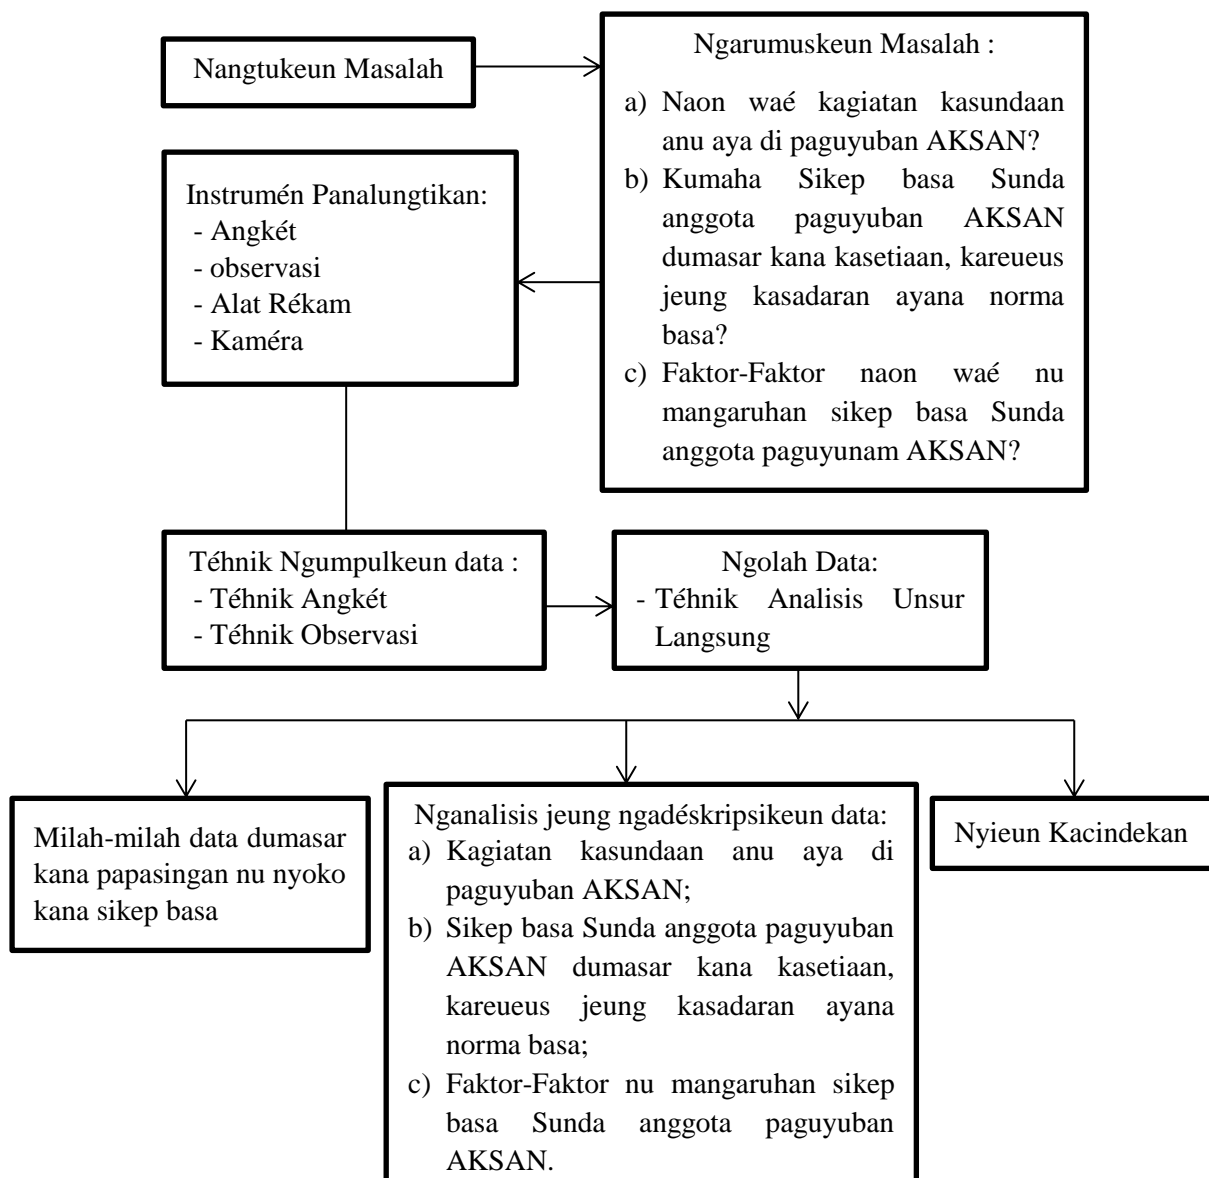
Nangtukeun Masalah

Ngarumuskeun Masalah :

a) Naon waé kagiatan kasundaan anu aya di paguyuban AKSAN?
b) Kumaha Sikep basa Sunda anggota paguyuban AKSAN dumasar kana kasetiaan, kareueus jeung kasadaran ayana norma basa?
c) Faktor-Faktor naon waé nu mangaruhan sikep basa Sunda anggota paguyunam AKSAN?

Instrumén Panalungtikan:
- Angkét
- observasi
- Alat Rékam
- Kaméra

Téhnik Ngumpulkeun data :
- Téhnik Angkét
- Téhnik Observasi

Ngolah Data:
- Téhnik Analisis Unsur Langsung

Milah-milah data dumasar kana papasingan nu nyoko kana sikep basa

Nganalisis jeung ngadéskripsikeun data:
a) Kagiatan kasundaan anu aya di paguyuban AKSAN;
b) Sikep basa Sunda anggota paguyuban AKSAN dumasar kana kasetiaan, kareueus jeung kasadaran ayana norma basa;
c) Faktor-Faktor nu mangaruhan sikep basa Sunda anggota paguyuban AKSAN.

Nyieun Kacindekan